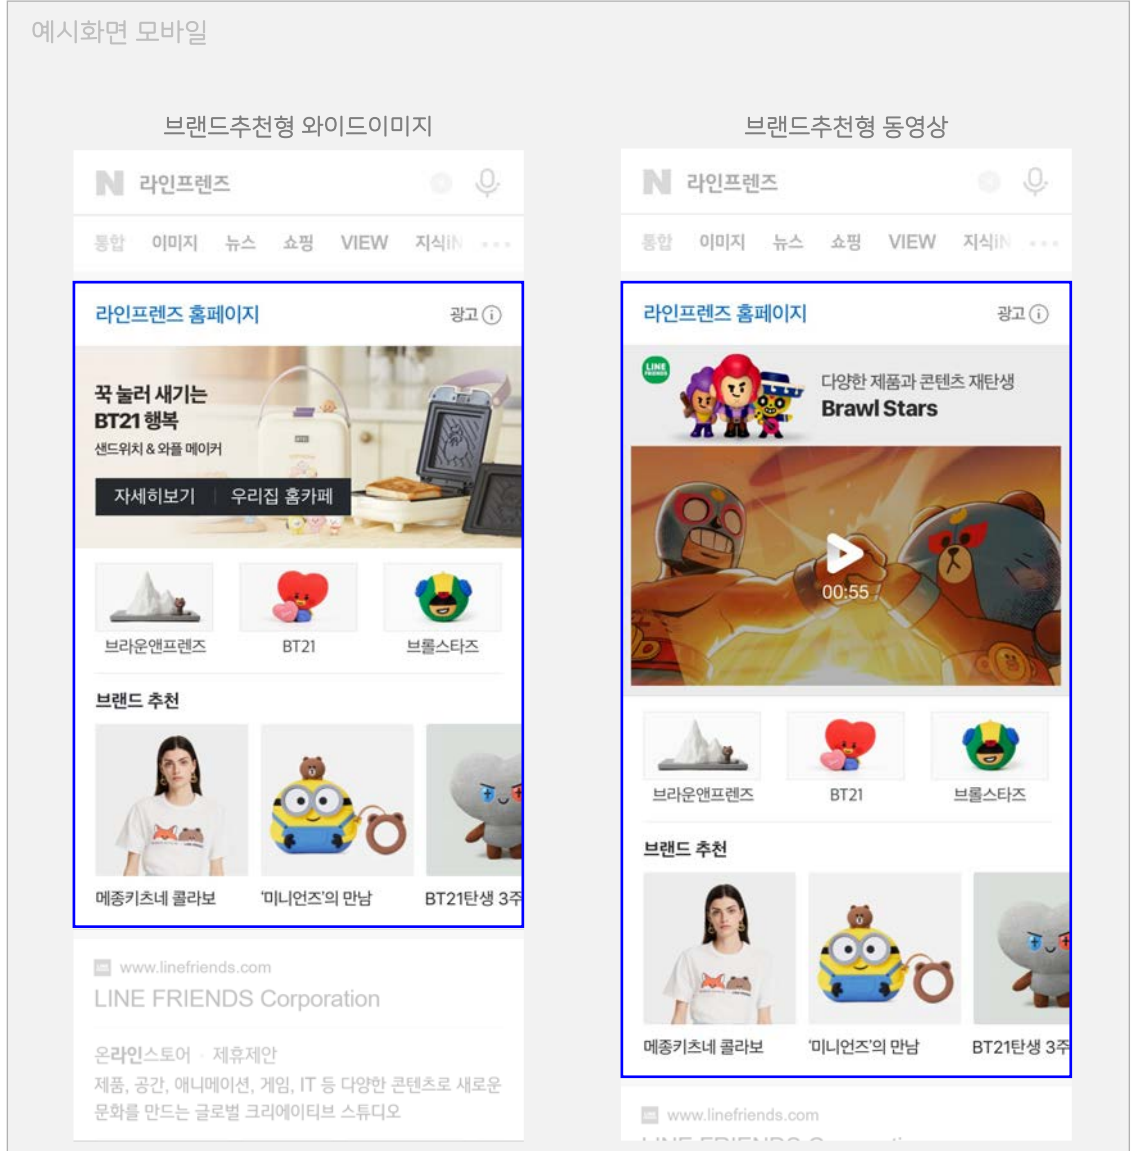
예시화면 모바일

브랜드추천형 와이드이미지

N 라인프렌즈

통합 이미지 뉴스 쇼핑 VIEW 지식iN ···

라인프렌즈 홈페이지 광고ⓘ

꾹 눌러 새기는
BT21 행복
샌드위치 & 와플 메이커

자세히보기 우리집 홈카페

브라운앤프렌즈 BT21 브롤스타즈

브랜드 추천

메종키츠네 콜라보 '미니언즈'의 만남 BT21탄생 3주

www.linefriends.com
LINE FRIENDS Corporation

온라인스토어 · 제휴제안
제품, 공간, 애니메이션, 게임, IT 등 다양한 콘텐츠로 새로운 문화를 만드는 글로벌 크리에이티브 스튜디오

브랜드추천형 동영상

N 라인프렌즈

통합 이미지 뉴스 쇼핑 VIEW 지식iN ···

라인프렌즈 홈페이지 광고ⓘ

LINE FRIENDS
다양한 제품과 콘텐츠 재탄생
Brawl Stars

00:55

브라운앤프렌즈 BT21 브롤스타즈

브랜드 추천

메종키츠네 콜라보 '미니언즈'의 만남 BT21탄생 3주

www.linefriends.com
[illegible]